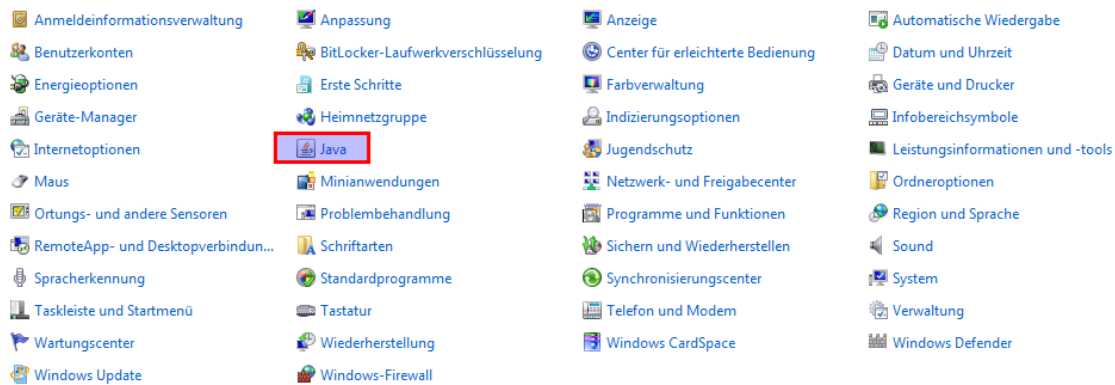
Anmeldeinformationsverwaltung
Benutzerkonten
Energieoptionen
Geräte-Manager
Internetoptionen
Maus
Ortungs- und andere Sensoren
RemoteApp- und Desktopverbindun...
Spracherkennung
Taskleiste und Startmenü
Wartungscenter
Windows Update

Anpassung
BitLocker-Laufwerkverschlüsselung
Erste Schritte
Heimnetzgruppe
Java
Minianwendungen
Problembehandlung
Schriftarten
Standardprogramme
Tastatur
Wiederherstellung
Windows-Firewall

Anzeige
Center für erleichterte Bedienung
Farbverwaltung
Indizierungsoptionen
Jugendschutz
Netzwerk- und Freigabecenter
Programme und Funktionen
Sichern und Wiederherstellen
Synchronisierungscenter
Telefon und Modem
Windows CardSpace

Automatische Wiedergabe
Datum und Uhrzeit
Geräte und Drucker
Infobereichsymbole
Leistungsinformationen und -tools
Ordneroptionen
Region und Sprache
Sound
System
Verwaltung
Windows Defender